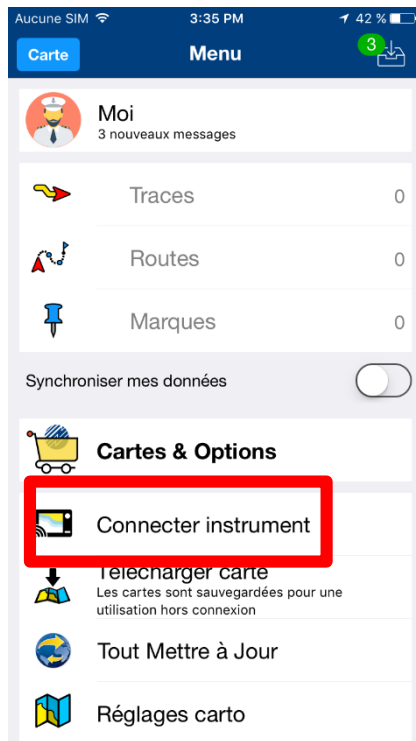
Aucune SIM 3:35 PM 42 %

Carte Menu 3

Moi
3 nouveaux messages

Traces 0

Routes 0

Marques 0

Synchroniser mes données

Cartes & Options

Connecter instrument

Télécharger carte
Les cartes sont sauvegardées pour une utilisation hors connexion

Tout Mettre à Jour

Réglages carto